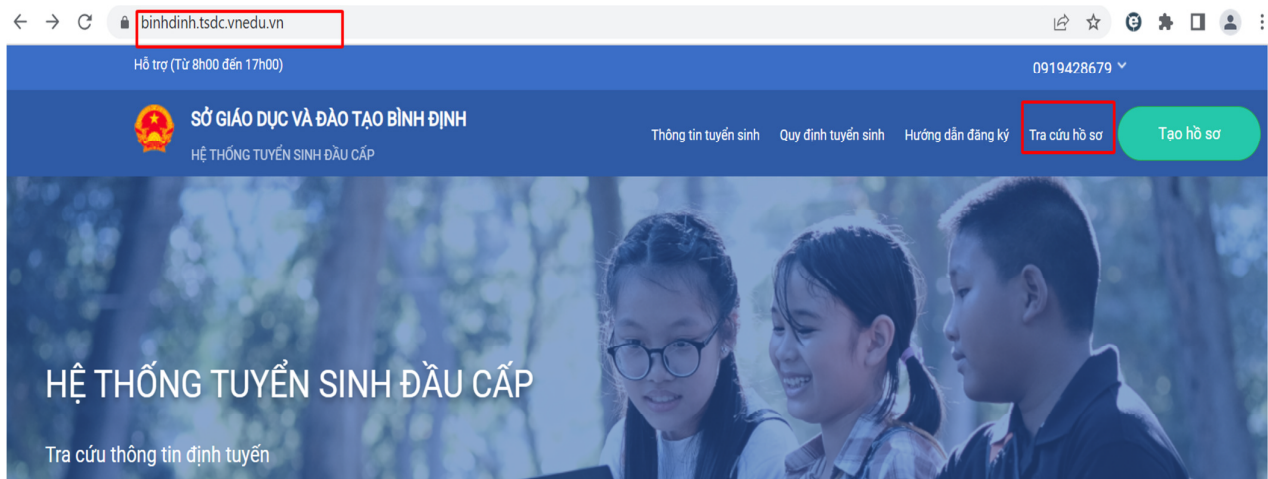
binhdinh.tsdc.vnedu.vn

Hỗ trợ (Từ 8h00 đến 17h00)

0919428679

SỞ GIÁO DỤC VÀ ĐÀO TẠO BÌNH ĐỊNH

HỆ THỐNG TUYỂN SINH ĐẦU CẤP

Thông tin tuyển sinh

Quy định tuyển sinh

Hướng dẫn đăng ký

Tra cứu hồ sơ

Tạo hồ sơ

HỆ THỐNG TUYỂN SINH ĐẦU CẤP

Tra cứu thông tin định tuyến